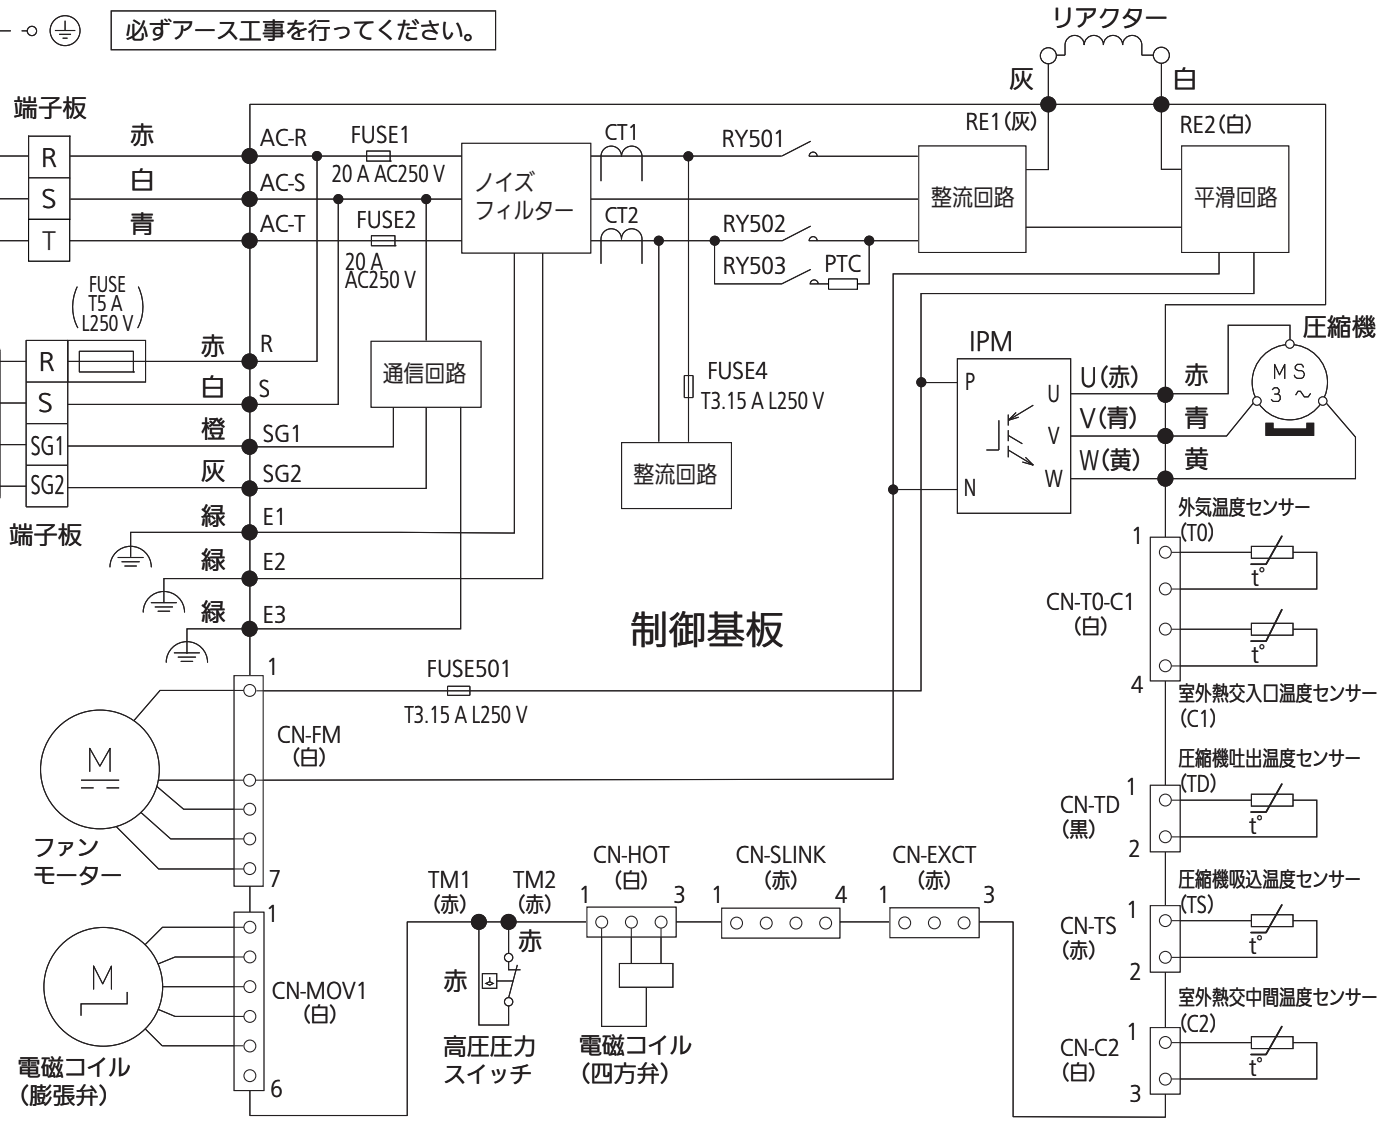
必ずアース工事を行ってください。

リアクター
灰
白
端子板
赤
白
青
R
S
T
AC-R
AC-S
AC-T
FUSE1
20 A AC250 V
FUSE2
20 A AC250 V
ノイズフィルター
CT1
CT2
RY501
RY502
RY503
PTC
RE1(灰)
RE2(白)
整流回路
平滑回路
FUSE T5 A L250 V
R
S
SG1
SG2
端子板
赤
白
橙
灰
緑
緑
緑
R
S
SG1
SG2
E1
E2
E3
通信回路
FUSE4
T3.15 A L250 V
整流回路
IPM
P
N
U
V
W
U(赤)
V(青)
W(黄)
赤
青
黄
圧縮機
M S
3 ~
外気温度センサー
(T0)
1
4
CN-T0-C1
(白)
t°
t°
室外熱交入口温度センサー
(C1)
制御基板
1
FUSE501
T3.15 A L250 V
CN-FM
(白)
M
ファン
モーター
7
圧縮機吐出温度センサー
(TD)
1
2
CN-TD
(黒)
t°
圧縮機吸込温度センサー
(TS)
1
2
CN-TS
(赤)
t°
室外熱交中間温度センサー
(C2)
1
3
CN-C2
(白)
t°
1
CN-MOV1
(白)
6
M
電磁コイル
(膨張弁)
TM1
(赤)
TM2
(赤)
赤
赤
高圧圧力
スイッチ
CN-HOT
(白)
1
3
電磁コイル
(四方弁)
CN-SLINK
(赤)
1
4
CN-EXCT
(赤)
1
3